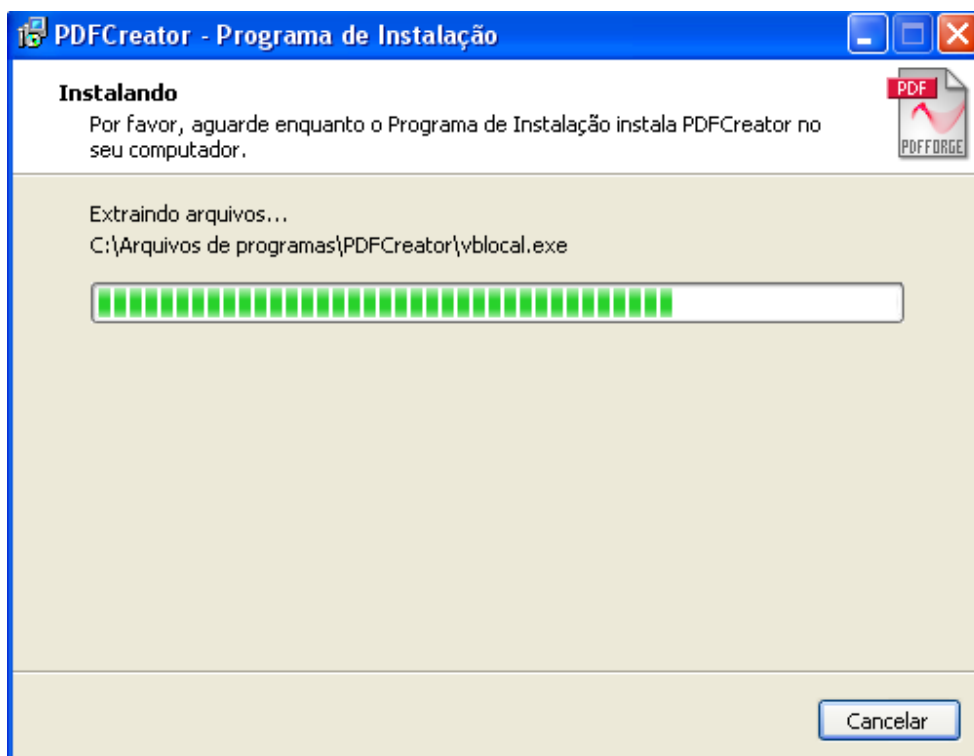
PDFCreator - Programa de Instalação

Instalando
Por favor, aguarde enquanto o Programa de Instalação instala PDFCreator no seu computador.

PDF
PDFFORGE

Extraindo arquivos...
C:\Arquivos de programas\PDFCreator\vblocal.exe

Cancelar